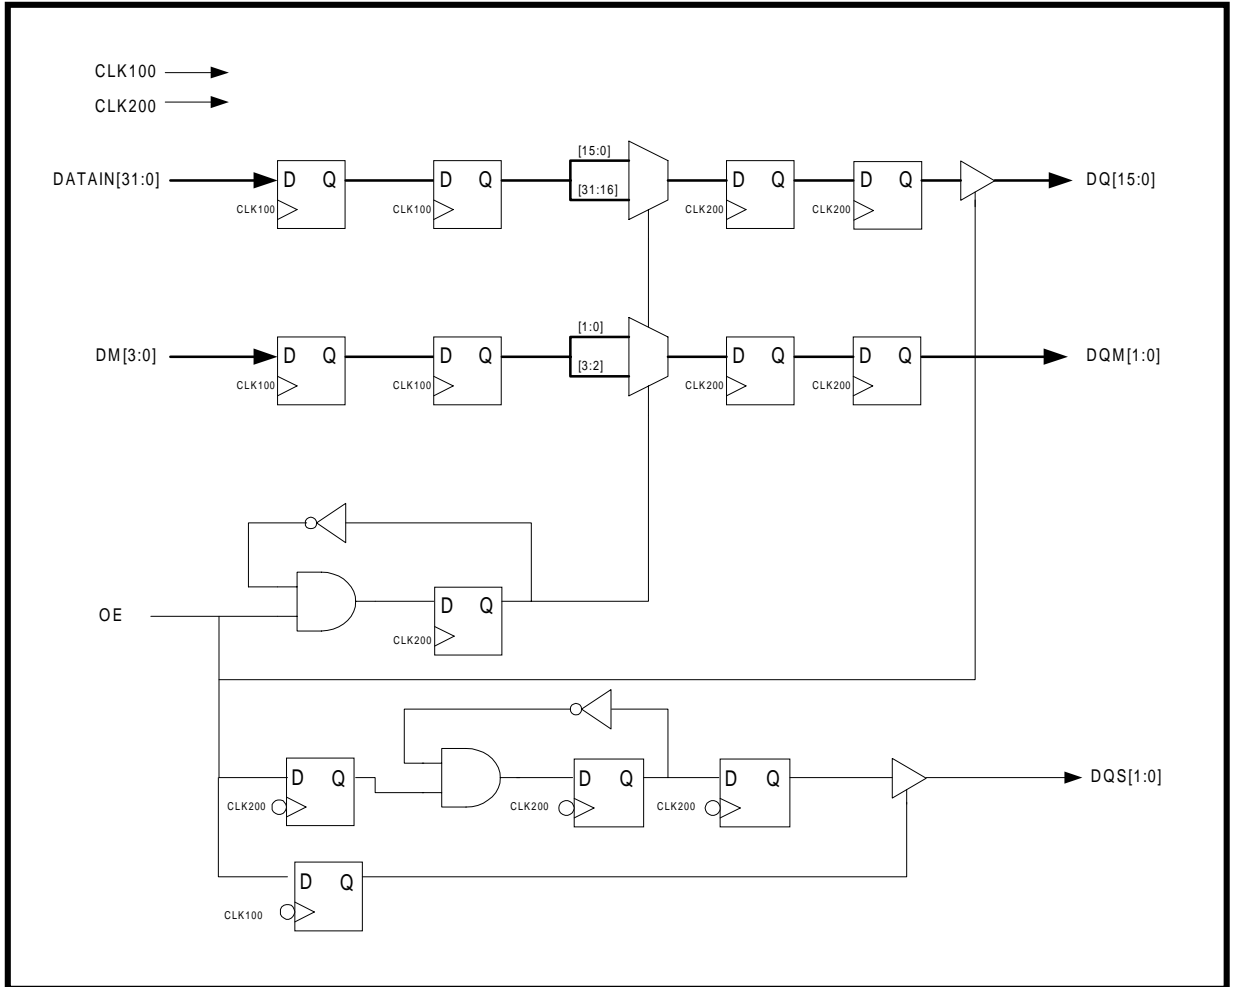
CLK100
CLK200

DATAIN[31:0]
D Q
CLK100
D Q
CLK100
[15:0]
[31:16]
D Q
CLK200
D Q
CLK200
DQ[15:0]

DM[3:0]
D Q
CLK100
D Q
CLK100
[1:0]
[3:2]
D Q
CLK200
D Q
CLK200
DQM[1:0]

OE
D Q
CLK200

D Q
CLK200
D Q
CLK200
D Q
CLK200
DQS[1:0]

D Q
CLK100